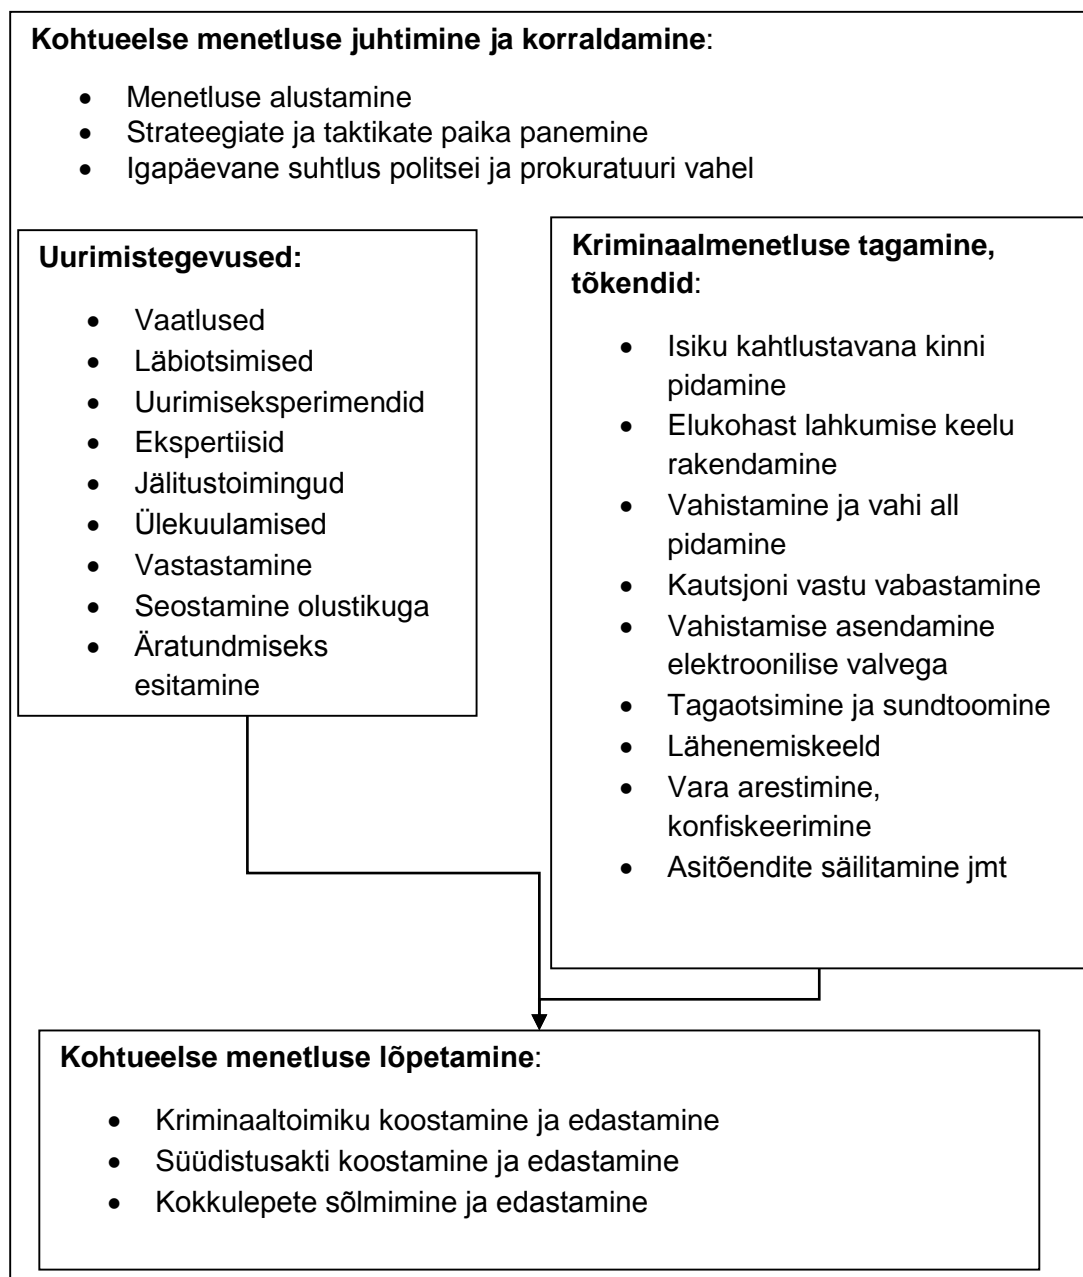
**Kohtueelse menetluse juhtimine ja korraldamine**:

- Menetluse alustamine
- Strateegiate ja taktikate paika panemine
- Igapäevane suhtlus politsei ja prokuratuuri vahel

**Uurimistegevused:**

- Vaatlused
- Läbiotsimised
- Uurimiseksperimendid
- Ekspertiisid
- Jälitustoimingud
- Ülekuulamised
- Vastastamine
- Seostamine olustikuga
- Äratundmiseks esitamine

**Kriminaalmenetluse tagamine, tõkendid**:

- Isiku kahtlustavana kinni pidamine
- Elukohast lahkumise keelu rakendamine
- Vahistamine ja vahi all pidamine
- Kautsjoni vastu vabastamine
- Vahistamise asendamine elektroonilise valvega
- Tagaotsimine ja sundtoomine
- Lähenemiskeeld
- Vara arestimine, konfiskeerimine
- Asitõendite säilitamine jmt

**Kohtueelse menetluse lõpetamine**:

- Kriminaaltoimiku koostamine ja edastamine
- Süüdistusakti koostamine ja edastamine
- Kokkulepete sõlmimine ja edastamine